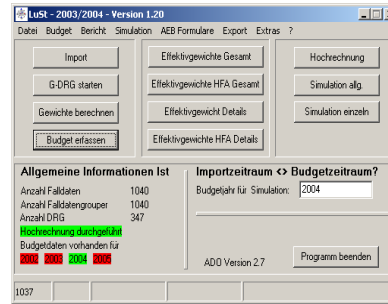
LuSt - 2003/2004 - Version 1.20

Datei Budget Bericht Simulation AEB Formulare Export Extras ?

Import

G-DRG starten

Gewichte berechnen

Budget erfassen

Effektivgewichte Gesamt

Effektivgewichte HFA Gesamt

Effektivgewicht Details

Effektivgewichte HFA Details

Hochrechnung

Simulation allg.

Simulation einzeln

Allgemeine Informationen Ist

Anzahl Falldaten 1040

Anzahl Falldatengrouper 1040

Anzahl DRG 347

Hochrechnung durchgeführt

Budgetdaten vorhanden für

2002 2003 2004 2005

Importzeitraum <> Budgetzeitraum?

Budgetjahr für Simulation: 2004

ADO Version 2.7

Programm beenden

1037